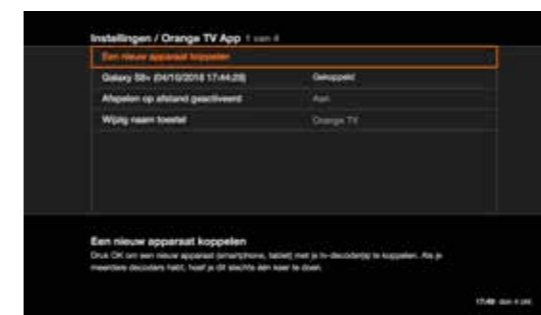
Instellingen / Orange TV App 1 van 4

Een nieuw apparaat koppelen

| | |
|---|---|
| Galaxy S8+ (04/10/2018 17:44:28) | Gekoppeld |
| Afspelen op afstand geactiveerd | Aan |
| Wijzig naam toestel | Orange TV |

Een nieuw apparaat koppelen

Druk OK om een nieuw apparaat (smartphone, tablet) met je tv-decoder(s) te koppelen. Als je meerdere decoders hebt, hoef je dit slechts één keer te doen.

17:49 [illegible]